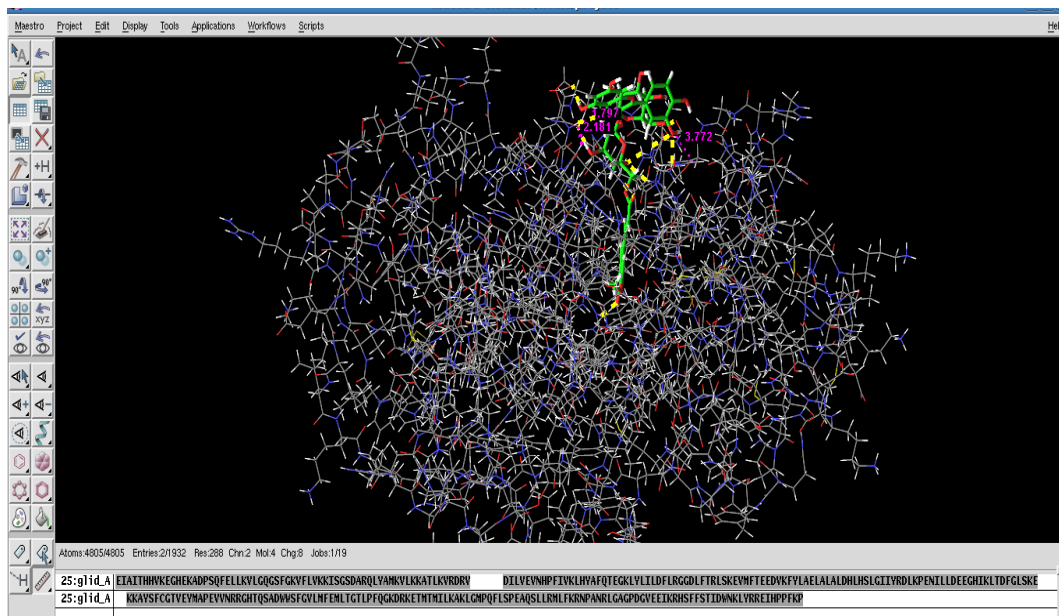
Maestro Project Edit Display Tools Applications Workflows Scripts

Hel

XYZ

+H

2.181

797

3.772

Atoms:4805/4805 Entries:2/1932 Res:288 Chn:2 Mol:4 Chg:8 Jobs:1/19

25:glid_A EIAITHHVKEGHEKADPSQFELLKVLGQGSFGKVFLVKKISGSDARQLYAMKVLKKATLKVRDRV DILVEVNHPFIVKLHYAFQTEGKLYLILDFLRGGDLFTRLSKEVMFTEEDVKFYLAELALALDHLHSLGIIYRDLKPENILLDEEGHIKLTDFGLSKE

25:glid_A KKAYSFCGTVEYMAPEVVNRRGHTQSADWWSFGVLMFEMLTGTLPFQGKDRKETMTMILKAKLGMPQFLSPEAQSLLRMLFKRNPANRLGAGPDGVEEIKRHSFFSTIDWNKLYRREIHPPFKP